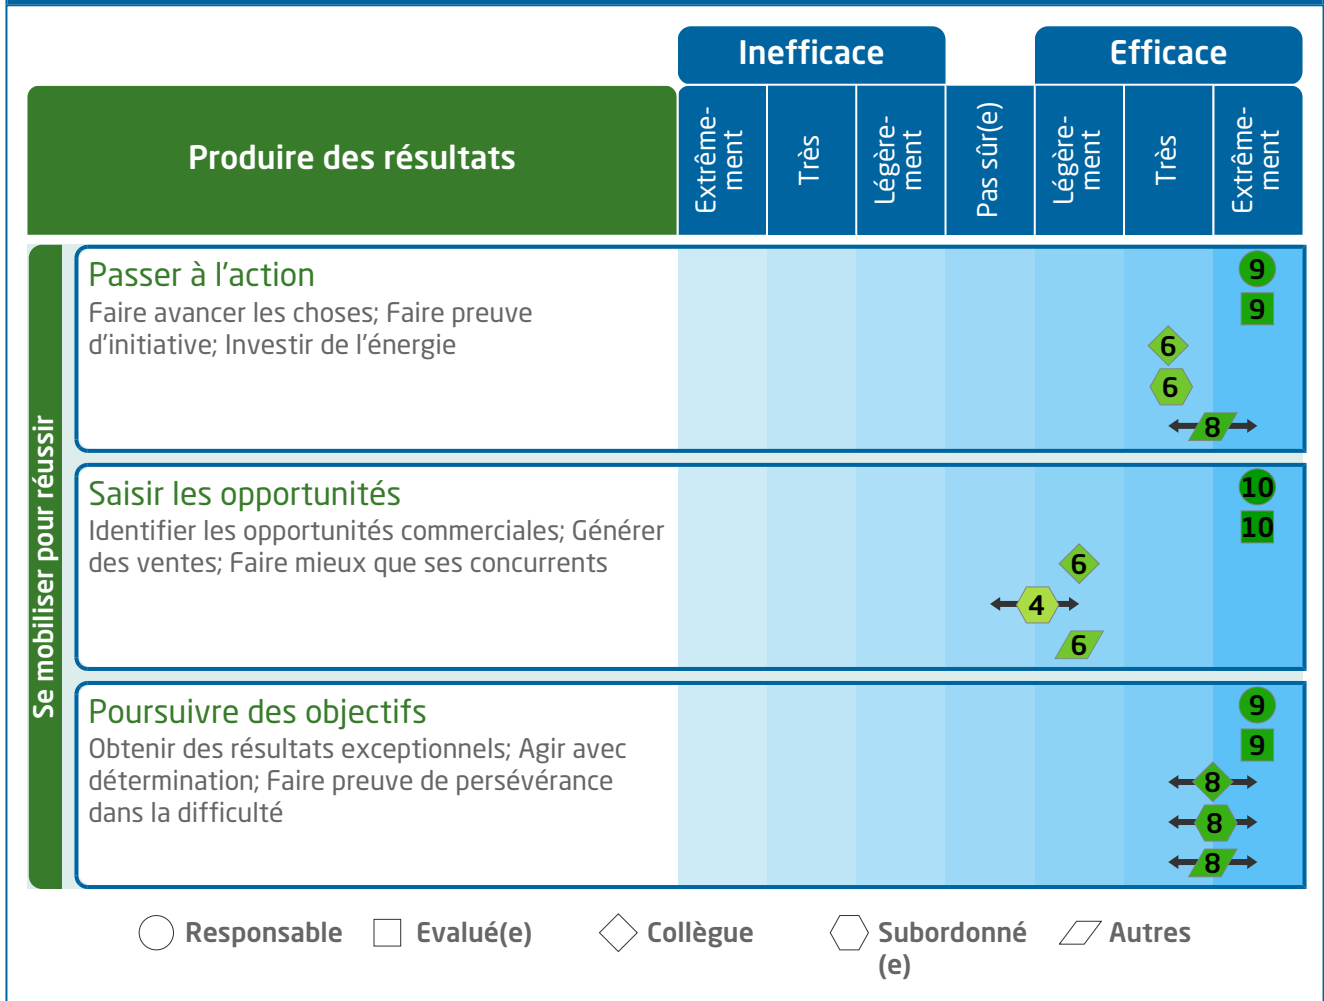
| Produire des résultats | Inefficace: Extrêmement | Inefficace: Très | Inefficace: Légèrement | Pas sûr(e) | Efficace: Légèrement | Efficace: Très | Efficace: Extrêmement |
|---|---|---|---|---|---|---|---|
| **Passer à l'action** Faire avancer les choses; Faire preuve d'initiative; Investir de l'énergie | | | | | | 6 6 8 | 9 9 |
| **Saisir les opportunités** Identifier les opportunités commerciales; Générer des ventes; Faire mieux que ses concurrents | | | | 4 | 6 6 | | 10 10 |
| **Poursuivre des objectifs** Obtenir des résultats exceptionnels; Agir avec détermination; Faire preuve de persévérance dans la difficulté | | | | | | 8 8 8 | 9 9 |

Se mobiliser pour réussir

Responsable Evalué(e) Collègue Subordonné (e) Autres